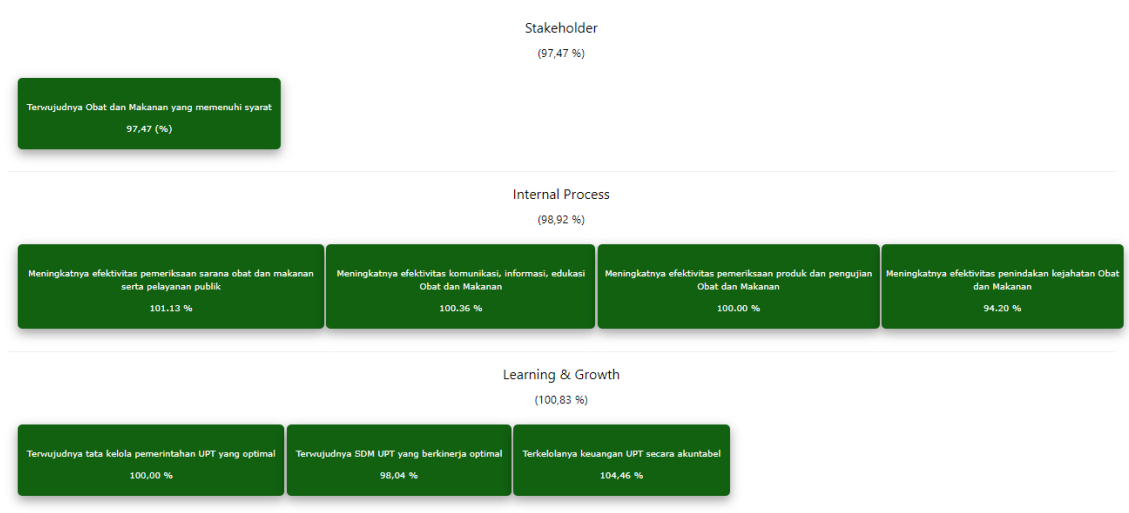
Stakeholder

(97,47 %)

Terwujudnya Obat dan Makanan yang memenuhi syarat

97,47 (%)

Internal Process

(98,92 %)

Meningkatnya efektivitas pemeriksaan sarana obat dan makanan serta pelayanan publik

101.13 %

Meningkatnya efektivitas komunikasi, informasi, edukasi Obat dan Makanan

100.36 %

Meningkatnya efektivitas pemeriksaan produk dan pengujian Obat dan Makanan

100.00 %

Meningkatnya efektivitas penindakan kejahatan Obat dan Makanan

94.20 %

Learning & Growth

(100,83 %)

Terwujudnya tata kelola pemerintahan UPT yang optimal

100,00 %

Terwujudnya SDM UPT yang berkinerja optimal

98,04 %

Terkelolanya keuangan UPT secara akuntabel

104,46 %